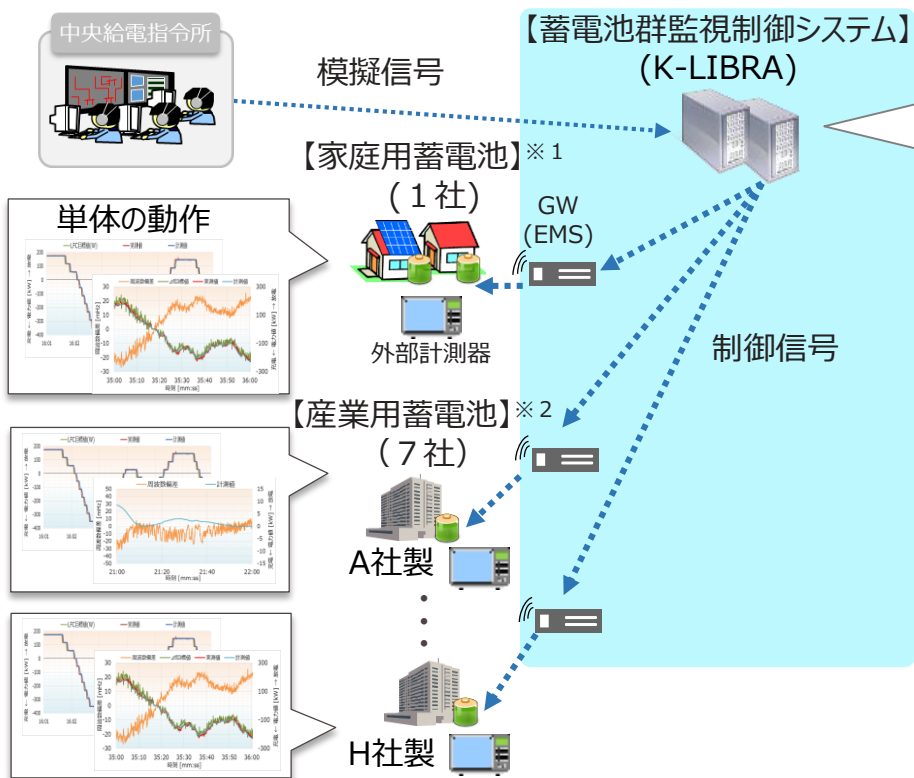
中央給電指令所

模擬信号

【蓄電池群監視制御システム】
(K-LIBRA)

【家庭用蓄電池】※1
(1社)

単体の動作

GW
(EMS)

外部計測器

制御信号

【産業用蓄電池】※2
(7社)

A社製

H社製

35:00 35:10 35:20 35:30 35:40 35:50 36:00

21:00 21:20 21:40 22:00

35:00 35:10 35:20 35:30 35:40 35:50 36:00

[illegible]